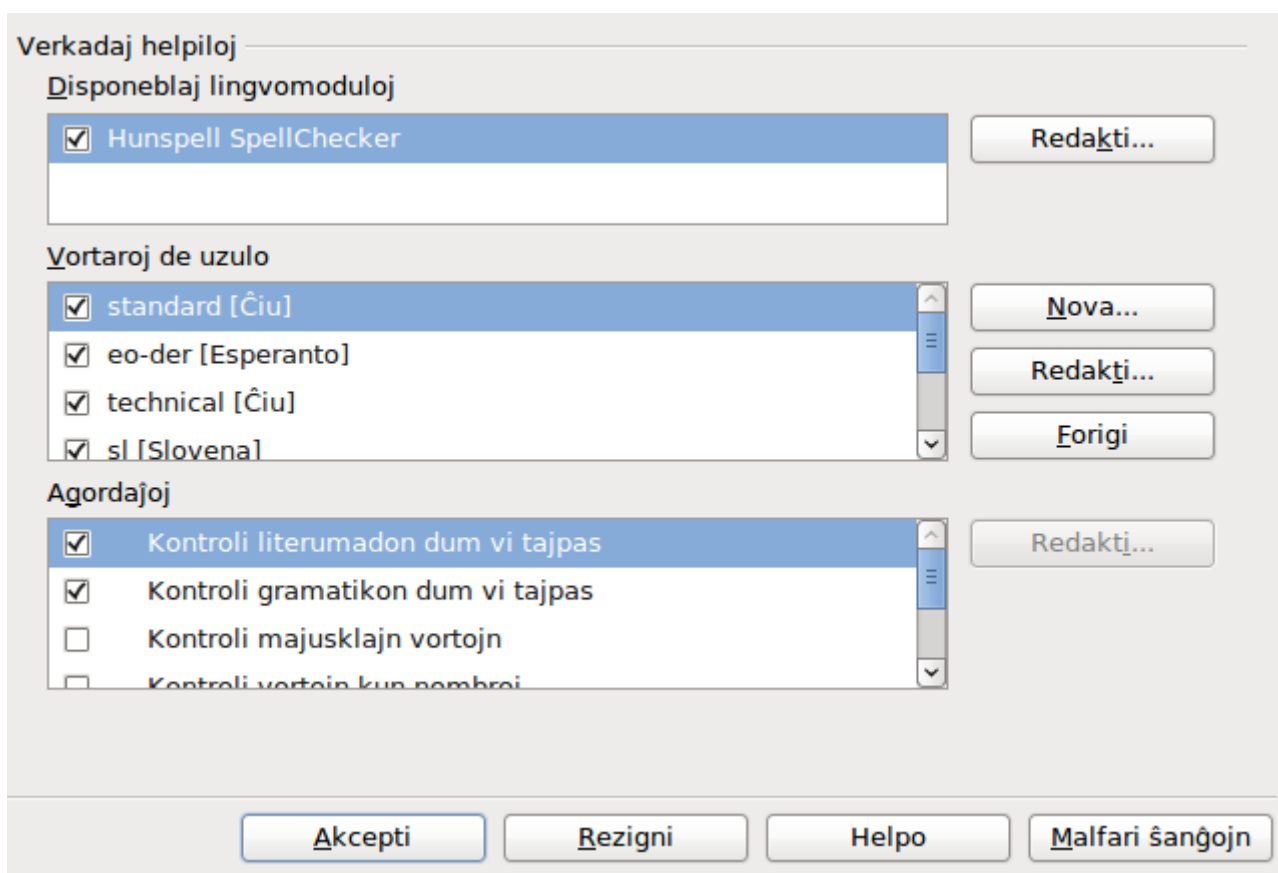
Verkadaj helpiloj

Disponeblaj lingvomoduloj

Hunspell SpellChecker

Redakti...

Vortaroj de uzulo

standard [Ĉiu]

eo-der [Esperanto]

technical [Ĉiu]

sl [Slovena]

Nova...

Redakti...

Forigi

Agordaĵoj

Kontroli literumadon dum vi tajpas

Kontroli gramatikon dum vi tajpas

Kontroli majusklajn vortojn

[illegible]

Redakti...

Akcepti

Rezigni

Helpo

Malfari ŝanĝojn